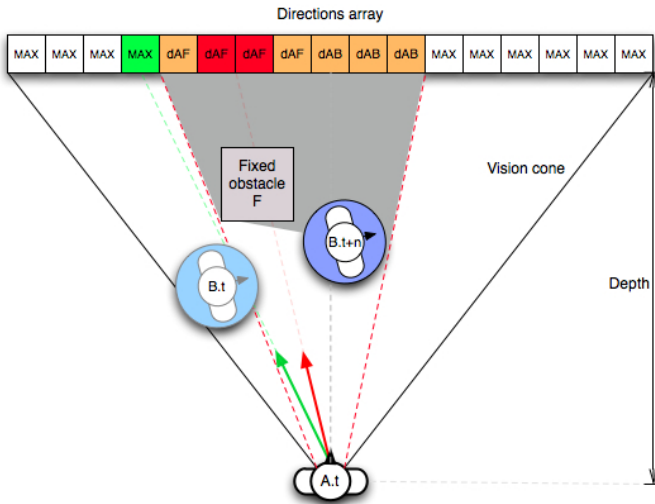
Directions array

| MAX | MAX | MAX | MAX | dAF | dAF | dAF | dAF | dAB | dAB | dAB | MAX | MAX | MAX | MAX | MAX | MAX |
|---|---|---|---|---|---|---|---|---|---|---|---|---|---|---|---|---|

Fixed obstacle F

Vision cone

B.t+n

B.t

Depth

A.t